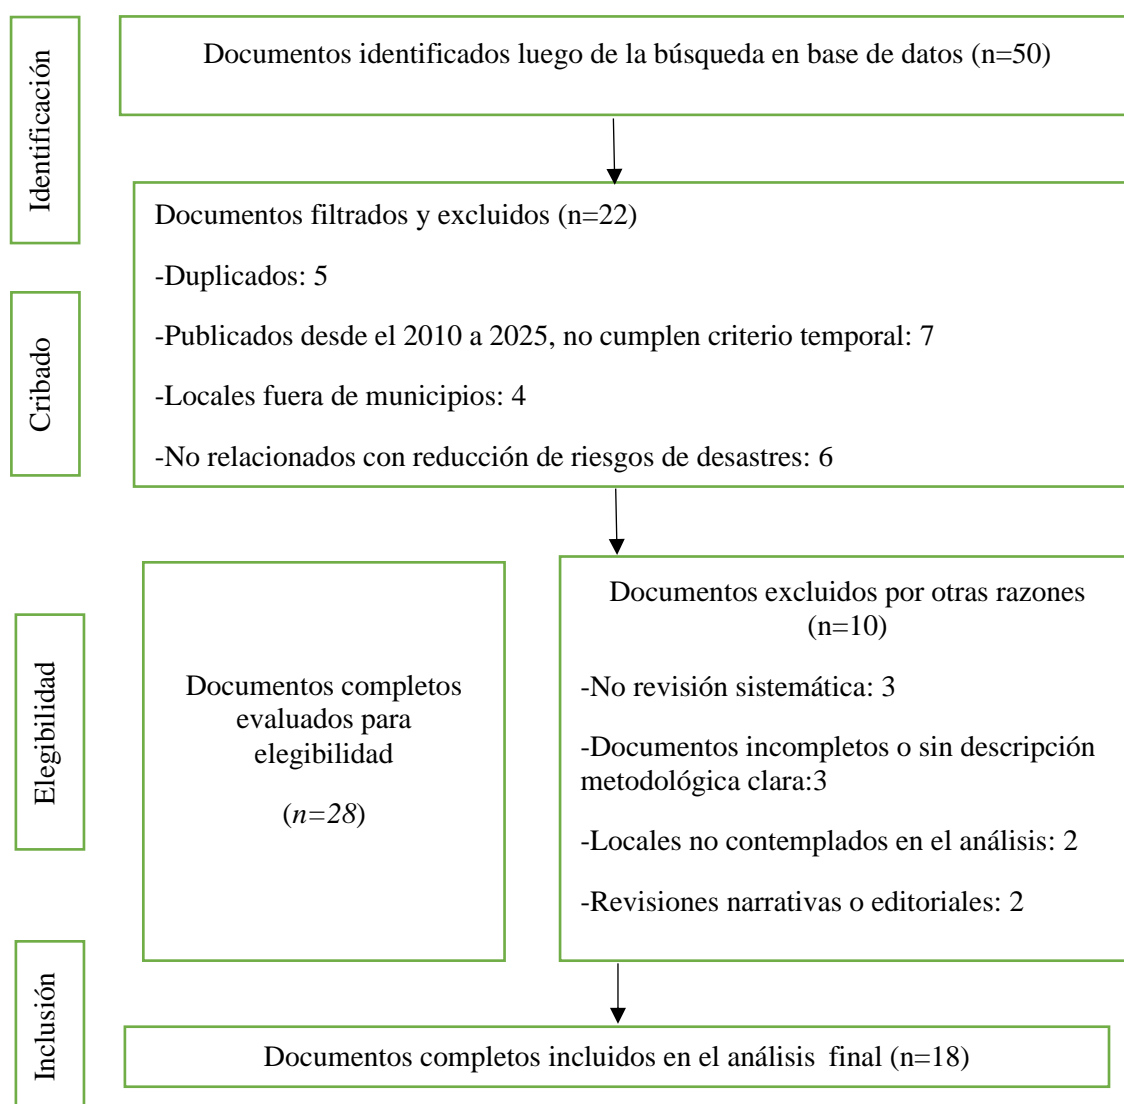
Identificación

Documentos identificados luego de la búsqueda en base de datos (n=50)

Cribado

Documentos filtrados y excluidos (n=22)

-Duplicados: 5

-Publicados desde el 2010 a 2025, no cumplen criterio temporal: 7

-Locales fuera de municipios: 4

-No relacionados con reducción de riesgos de desastres: 6

Elegibilidad

Documentos completos evaluados para elegibilidad

(n=28)

Documentos excluidos por otras razones (n=10)

-No revisión sistemática: 3

-Documentos incompletos o sin descripción metodológica clara:3

-Locales no contemplados en el análisis: 2

-Revisiones narrativas o editoriales: 2

Inclusión

Documentos completos incluidos en el análisis final (n=18)